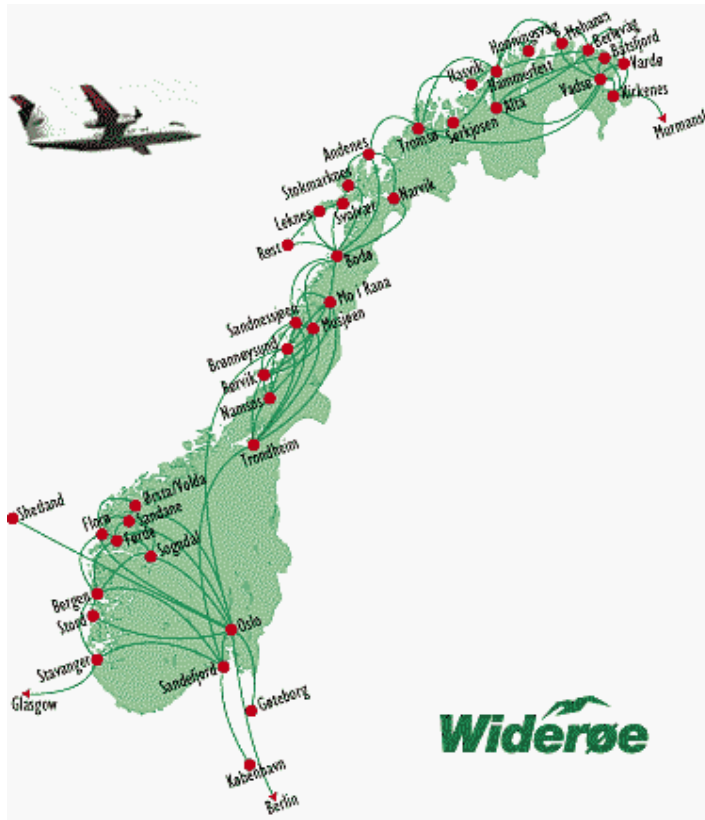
Honningsvåg
Mehamn
Berlevåg
Båtsfjord
Hasvik
Hammerfest
Vardø
Vadsø
Kirkenes
Alta
Sørkjosen
Tromsø
Murmansk
Andenes
Stokmarknes
Narvik
Leknes
Svolvær
Røst
Bodø
Mo i Rana
Sandnessjøen
Mosjøen
Brønnøysund
Rørvik
Namsos
Trondheim
Ørsta/Volda
Shetland
Florø
Sandane
Førde
Sogndal
Bergen
Stord
Oslo
Stavanger
Sandefjord
Glasgow
Gøteborg
København
Berlin
Widerøe